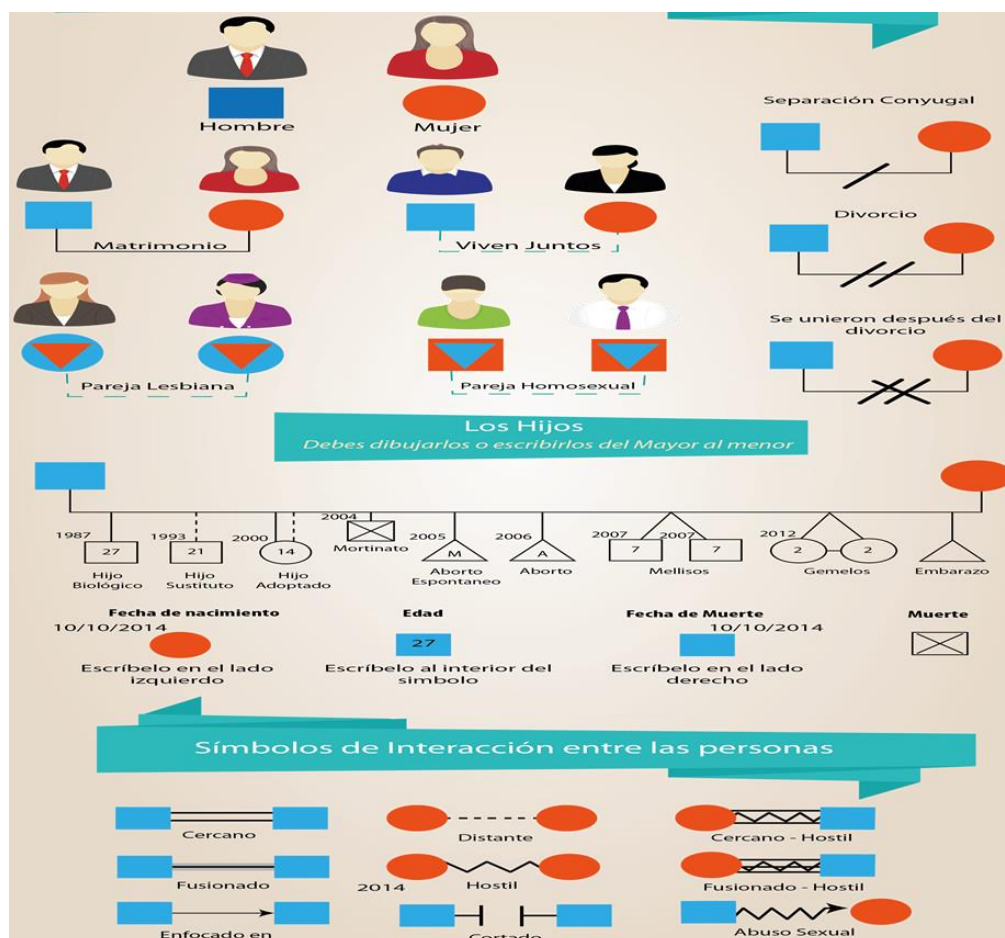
Hombre

Mujer

Separación Conyugal

Matrimonio

Viven Juntos

Divorcio

Se unieron después del divorcio

Pareja Lesbiana

Pareja Homosexual

Los Hijos
Debes dibujarlos o escribirlos del Mayor al menor

1987
27
Hijo Biológico

1993
21
Hijo Sustituto

2000
14
Hijo Adoptado

2004
Mortinato

2005
M
Aborto Espontaneo

2006
A
Aborto

2007
7
2007
7
Mellisos

2012
2
2
Gemelos

Embarazo

Fecha de nacimiento
10/10/2014
Escríbelo en el lado izquierdo

Edad
27
Escríbelo al interior del simbolo

Fecha de Muerte
10/10/2014
Escríbelo en el lado derecho

Muerte

Símbolos de Interacción entre las personas

Cercano

Distante

Cercano - Hostil

Fusionado

2014

Hostil

Fusionado - Hostil

Enfocado en

Cortado

Abuso Sexual